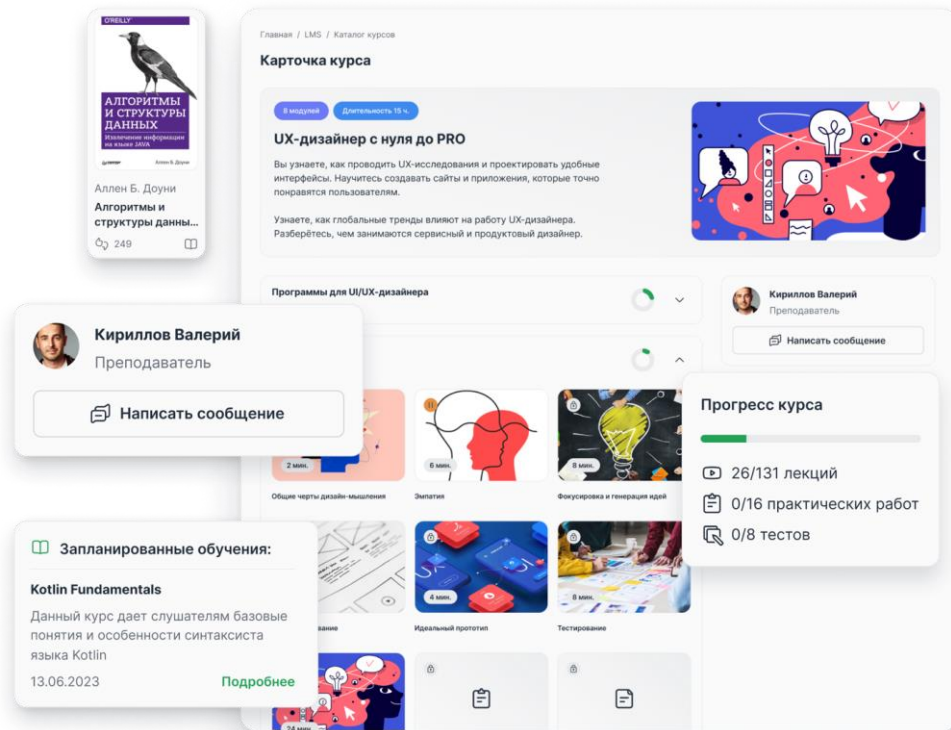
O'REILLY
АЛГОРИТМЫ И СТРУКТУРЫ ДАННЫХ
Извлечение информации на языке JAVA
Аллен Б. Доуни

Аллен Б. Доуни
Алгоритмы и структуры данны...
249

Главная / LMS / Каталог курсов

Карточка курса

8 модулей
Длительность 15 ч.

UX-дизайнер с нуля до PRO

Вы узнаете, как проводить UX-исследования и проектировать удобные интерфейсы. Научитесь создавать сайты и приложения, которые точно понравятся пользователям.

Узнаете, как глобальные тренды влияют на работу UX-дизайнера. Разберётесь, чем занимаются сервисный и продуктовый дизайнер.

Программы для UI/UX-дизайнера

Кириллов Валерий
Преподаватель
Написать сообщение

Кириллов Валерий
Преподаватель
Написать сообщение

2 мин.
Общие черты дизайн-мышления
6 мин.
Эмпатия
8 мин.
Фокусировка и генерация идей

Прогресс курса
26/131 лекций
0/16 практических работ
0/8 тестов

Запланированные обучения:
Kotlin Fundamentals
Данный курс дает слушателям базовые понятия и особенности синтаксиста языка Kotlin
13.06.2023
Подробнее

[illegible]ование
4 мин.
Идеальный прототип
8 мин.
Тестирование
24 мин.